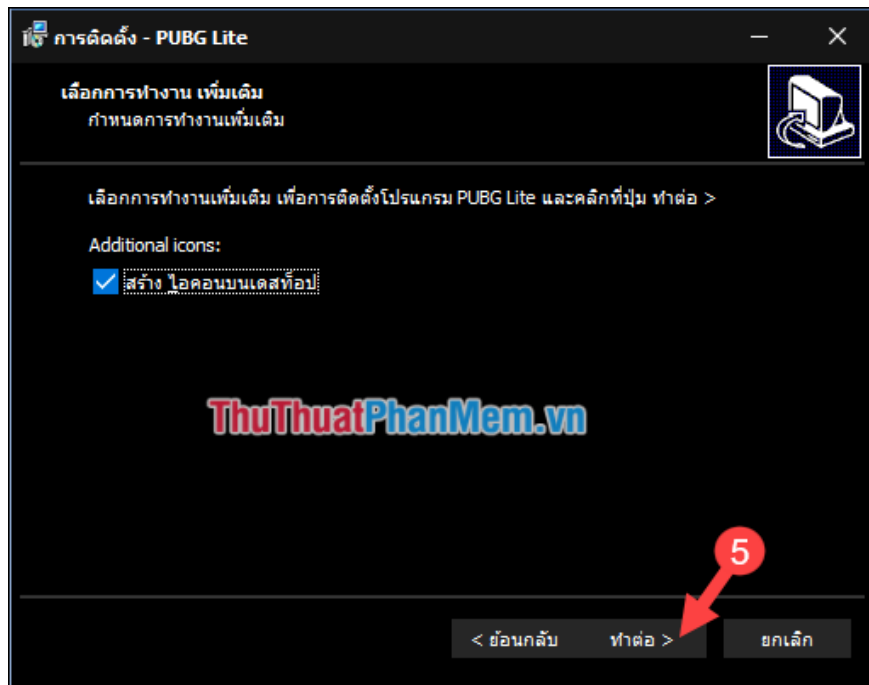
การติดตั้ง - PUBG Lite

เลือกการทำงาน เพิ่มเติม
กำหนดการทำงานเพิ่มเติม

เลือกการทำงานเพิ่มเติม เพื่อการติดตั้งโปรแกรม PUBG Lite และคลิกที่ปุ่ม ทำต่อ >

Additional icons:

สร้าง ไอคอนบนเดสท็อป

ThuThuatPhanMem.vn

5

< ย้อนกลับ
ทำต่อ >
ยกเลิก